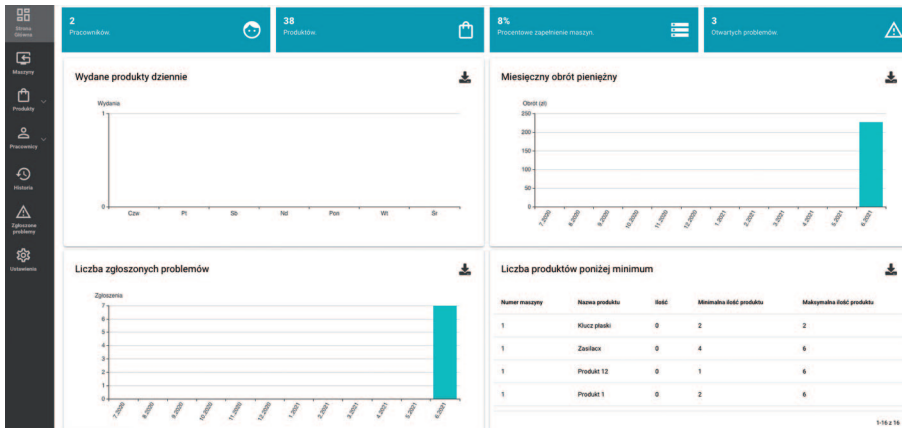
Strona Główna
Maszyny
Produkty
Pracownicy
Historia
Zgłoszone problemy
Ustawienia

2
Pracowników

38
Produktów

8%
Procentowe zapełnienie maszyn.

3
Otwartych problemów

Wydane produkty dziennie

Wydania
1
0
Czw
Pt
Sb
Nd
Pon
Wt
Sr

Miesięczny obrót pieniężny

Obrót (zł)
250
200
150
100
50
0
7.2020
8.2020
9.2020
10.2020
11.2020
12.2020
1.2021
2.2021
3.2021
4.2021
5.2021
6.2021

Liczba zgłoszonych problemów

Zgłoszenia
7
6
5
4
3
2
1
0
7.2020
8.2020
9.2020
10.2020
11.2020
12.2020
1.2021
2.2021
3.2021
4.2021
5.2021
6.2021

Liczba produktów poniżej minimum

| Numer maszyny | Nazwa produktu | Ilość | Minimalna ilość produktu | Maksymalna ilość produktu |
|---|---|---|---|---|
| 1 | Klucz płaski | 0 | 2 | 2 |
| 1 | Zasilacz | 0 | 4 | 6 |
| 1 | Produkt 12 | 0 | 1 | 6 |
| 1 | Produkt 1 | 0 | 2 | 6 |

1-16 z 16